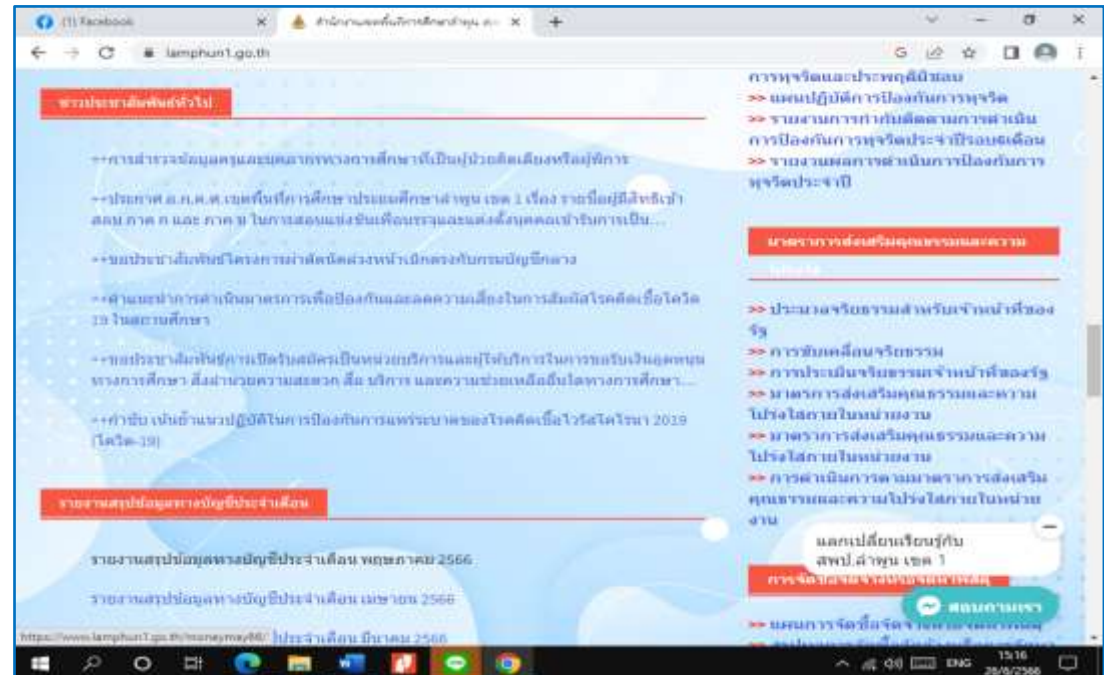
(1) Facebook
สำนักงานเขตพื้นที่การศึกษาลำพูน เขต 1
lamphun1.go.th

ข่าวประชาสัมพันธ์ทั่วไป

++การสำรวจข้อมูลครูและบุคลากรทางการศึกษาที่เป็นผู้ป่วยติดเตียงหรือผู้พิการ

++ประกาศ อ.ก.ค.ศ.เขตพื้นที่การศึกษาประถมศึกษาลำพูน เขต 1 เรื่อง รายชื่อผู้มีสิทธิเข้าสอบ ภาค ก และ ภาค ข ในการสอบแข่งขันเพื่อบรรจุและแต่งตั้งบุคคลเข้ารับราชการเป็น...

++ขอประชาสัมพันธ์โครงการฝากตัดบัตรล่วงหน้าเบิกตรงกับกรมบัญชีกลาง

++คำแนะนำการดำเนินมาตรการเพื่อป้องกันและลดความเสี่ยงในการสัมผัสโรคติดเชื้อโควิด 19 ในสถานศึกษา

++ขอประชาสัมพันธ์การเปิดรับสมัครเป็นหน่วยบริการและผู้ให้บริการในการขอรับเงินอุดหนุนทางการศึกษา สิ่งอำนวยความสะดวก สื่อ บริการ และความช่วยเหลืออื่นใดทางการศึกษา...

++คำชี้แจง แนวทางปฏิบัติในการป้องกันการแพร่ระบาดของโรคติดเชื้อไวรัสโคโรนา 2019 (โควิด-19)

รายงานสรุปข้อมูลทางบัญชีประจำเดือน

รายงานสรุปข้อมูลทางบัญชีประจำเดือน พฤษภาคม 2566

รายงานสรุปข้อมูลทางบัญชีประจำเดือน เมษายน 2566

https://www.lamphun1.go.th/moneymay66/ ประจำเดือน มีนาคม 2566

การทุจริตและประพฤติมิชอบ
>> แผนปฏิบัติการป้องกันการทุจริต
>> รายงานการกำกับติดตามการดำเนินการป้องกันการทุจริตประจำปีรอบ6เดือน
>> รายงานผลการดำเนินการป้องกันการทุจริตประจำปี

มาตรการส่งเสริมคุณธรรมและความโปร่งใส

>> ประมวลจริยธรรมสำหรับเจ้าหน้าที่ของรัฐ
>> การขับเคลื่อนจริยธรรม
>> การประเมินจริยธรรมเจ้าหน้าที่ของรัฐ
>> มาตรการส่งเสริมคุณธรรมและความโปร่งใสภายในหน่วยงาน
>> มาตรการส่งเสริมคุณธรรมและความโปร่งใสภายในหน่วยงาน
>> การดำเนินการตามมาตรการส่งเสริมคุณธรรมและความโปร่งใสภายในหน่วยงาน

แลกเปลี่ยนเรียนรู้กับ สพป.ลำพูน เขต 1

การจัดซื้อ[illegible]

>> แผนการจัดซื้อจัด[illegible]

ตอบคำถามเรา

ENG 15:16 28/6/2566